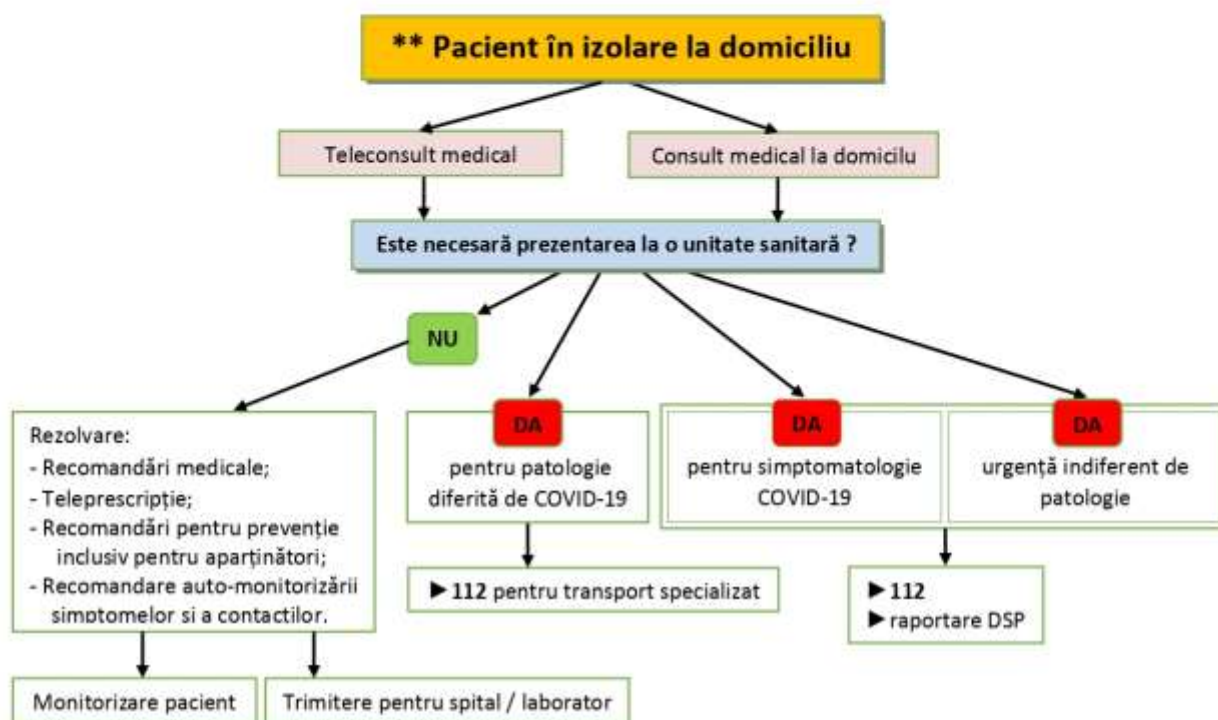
** Pacient în izolare la domiciliu

Teleconsult medical

Consult medical la domicilu

Este necesară prezentarea la o unitate sanitară ?

NU

Rezolvare:
- Recomandări medicale;
- Teleprescripție;
- Recomandări pentru prevenție inclusiv pentru aparținători;
- Recomandare auto-monitorizării simptomelor si a contactilor.

DA
pentru patologie diferită de COVID-19

DA
pentru simptomatologie COVID-19

DA
urgență indiferent de patologie

► 112 pentru transport specializat

► 112
► raportare DSP

Monitorizare pacient

Trimitere pentru spital / laborator